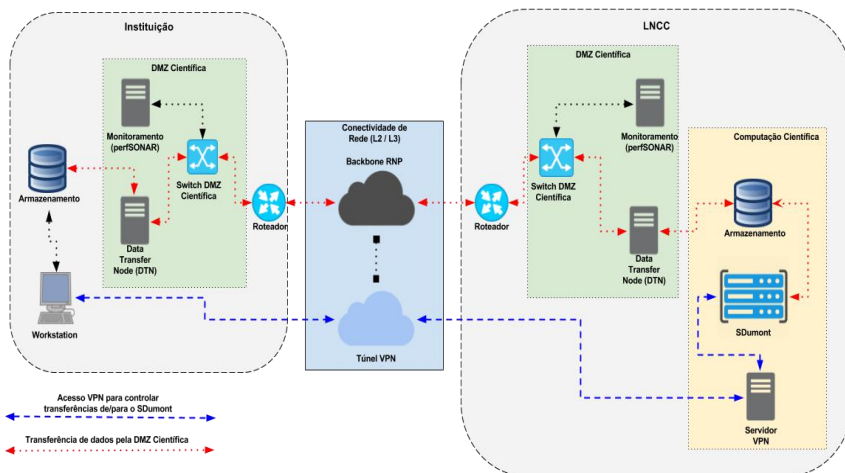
Instituição

DMZ Científica

Monitoramento (perfSONAR)

Armazenamento

Switch DMZ Científica

Data Transfer Node (DTN)

Roteador

Workstation

Conectividade de Rede (L2 / L3)

Backbone RNP

Túnel VPN

LNCC

DMZ Científica

Monitoramento (perfSONAR)

Roteador

Switch DMZ Científica

Data Transfer Node (DTN)

Computação Científica

Armazenamento

SDumont

Servidor VPN

Acesso VPN para controlar transferências de/para o SDumont

Transferência de dados pela DMZ Científica